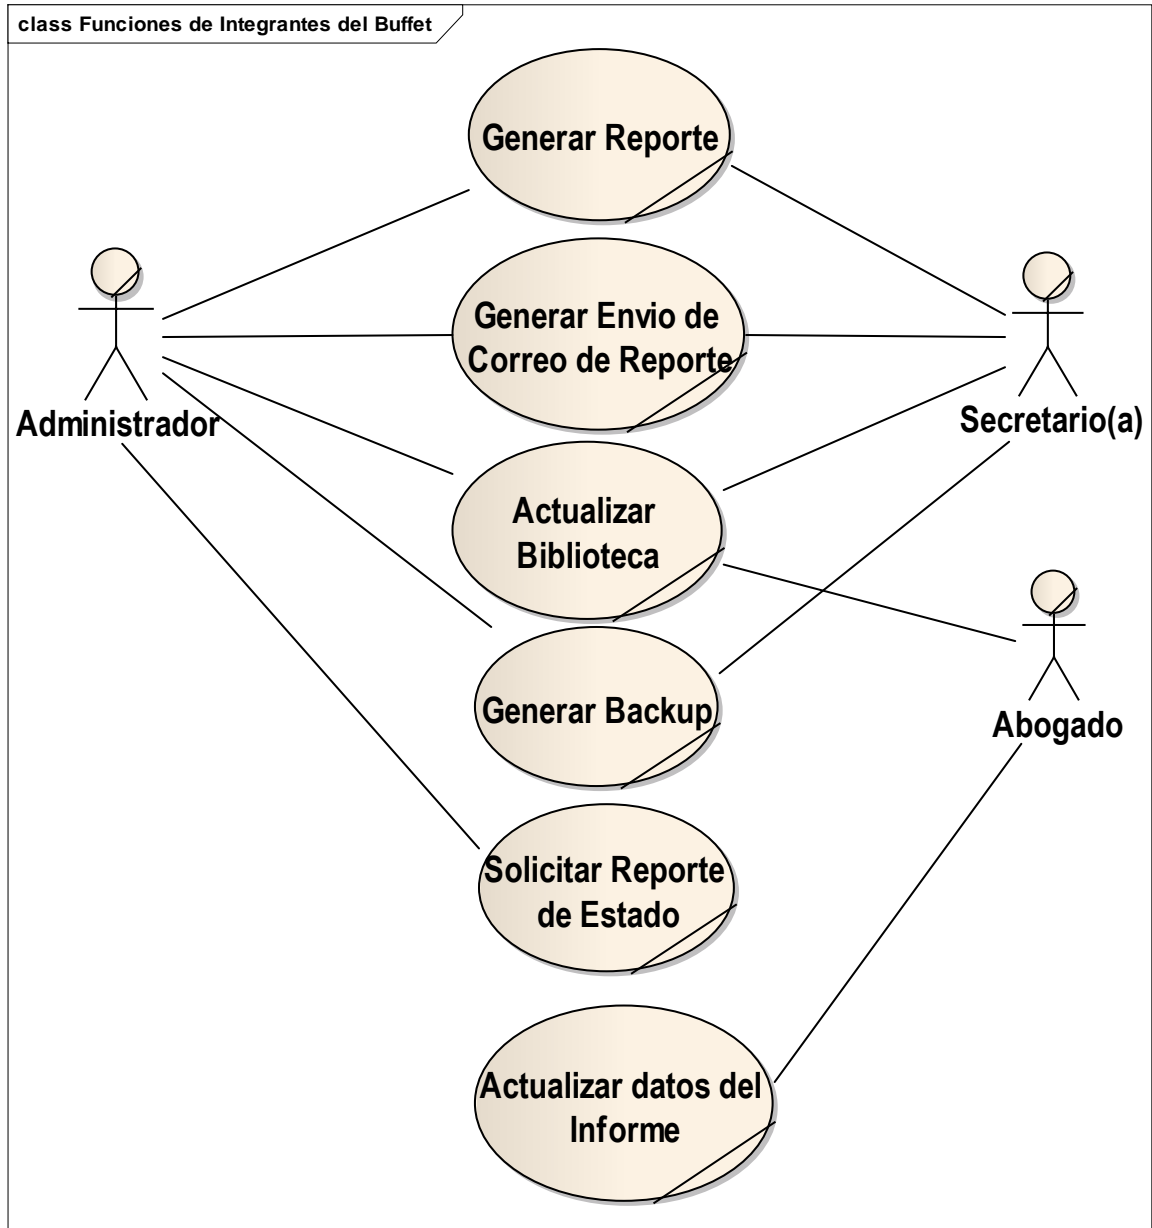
class Funciones de Integrantes del Buffet

Generar Reporte

Generar Envio de Correo de Reporte

Actualizar Biblioteca

Generar Backup

Solicitar Reporte de Estado

Actualizar datos del Informe

Administrador

Secretario(a)

Abogado